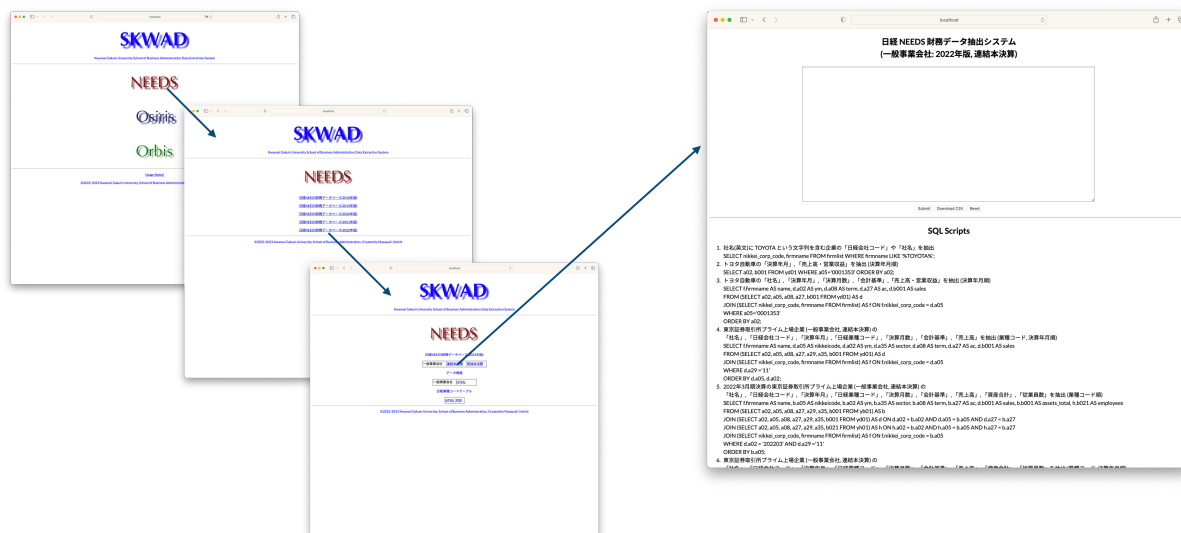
SKWAD

Kwansei Gakuin University School of Business Administration Data Extraction System

NEEDS

Osiris

Orbis

Usage Notes

©2022-2023 Kwansei Gakuin University School of Business Administration

SKWAD

Kwansei Gakuin University School of Business Administration Data Extraction System

NEEDS

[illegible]

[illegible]

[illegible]

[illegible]

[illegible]

©2022-2023 Kwansei Gakuin University School of Business Administration, Created by Masayuki Ueichi

SKWAD

Kwansei Gakuin University School of Business Administration Data Extraction System

NEEDS

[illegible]

一般事業会社 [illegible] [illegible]

データ検索

一般事業会社 SCRIPL

日経業種コードテーブル

SCRIPL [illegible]

©2022-2023 Kwansei Gakuin University School of Business Administration, Created by Masayuki Ueichi

localhost

日経 NEEDS 財務データ抽出システム
(一般事業会社: 2022年版, 連結本決算)

Submit Download CSV Reset

SQL Scripts

1. 社名(英文)に TOYOTA という文字列を含む企業の「日経会社コード」や「社名」を抽出
SELECT nikkei_corp_code, firmname FROM firmlist WHERE firmname LIKE '%TOYOTA%';
2. トヨタ自動車の「決算年月」,「売上高・営業収益」を抽出 (決算年月順)
SELECT a02, b001 FROM yd01 WHERE a05='0001353' ORDER BY a02;
3. トヨタ自動車の「社名」,「決算年月」,「決算月数」,「会計基準」,「売上高・営業収益」を抽出 (決算年月順)
SELECT f.firmname AS name, d.a02 AS ym, d.a08 AS term, d.a27 AS ac, d.b001 AS sales
FROM (SELECT a02, a05, a08, a27, b001 FROM yd01) AS d
JOIN (SELECT nikkei_corp_code, firmname FROM firmlist) AS f ON f.nikkei_corp_code = d.a05
WHERE a05='0001353'
ORDER BY a02;
4. 東京証券取引所プライム上場企業 (一般事業会社, 連結本決算) の
「社名」,「日経会社コード」,「決算年月」,「日経業種コード」,「決算月数」,「会計基準」,「売上高」を抽出 (業種コード, 決算年月順)
SELECT f.firmname AS name, d.a05 AS nikkeicode, d.a02 AS ym, d.a35 AS sector, d.a08 AS term, d.a27 AS ac, d.b001 AS sales
FROM (SELECT a02, a05, a08, a27, a29, a35, b001 FROM yd01) AS d
JOIN (SELECT nikkei_corp_code, firmname FROM firmlist) AS f ON f.nikkei_corp_code = d.a05
WHERE d.a29 = '11'
ORDER BY d.a05, d.a02;
5. 2022年3月期決算の東京証券取引所プライム上場企業 (一般事業会社, 連結本決算) の
「社名」,「日経会社コード」,「決算年月」,「日経業種コード」,「決算月数」,「会計基準」,「売上高」,「資産合計」,「従業員数」を抽出 (業種コード順)
SELECT f.firmname AS name, b.a05 AS nikkeicode, b.a02 AS ym, b.a35 AS sector, b.a08 AS term, b.a27 AS ac, d.b001 AS sales, b.b001 AS assets_total, h.b021 AS employees
FROM (SELECT a02, a05, a08, a27, a29, a35, b001 FROM yb01) AS b
JOIN (SELECT a02, a05, a08, a27, b001 FROM yd01) AS d ON d.a02 = b.a02 AND d.a05 = b.a05 AND d.a27 = b.a27
JOIN (SELECT a02, a05, a08, a27, a29, a35, b021 FROM yh01) AS h ON h.a02 = b.a02 AND h.a05 = b.a05 AND h.a27 = b.a27
JOIN (SELECT nikkei_corp_code, firmname FROM firmlist) AS f ON f.nikkei_corp_code = b.a05
WHERE d.a02 = '202203' AND d.a29 = '11'
ORDER BY b.a05;
6. 東京証券取引所プライム上場企業 (一般事業会社, 連結本決算) の
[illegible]